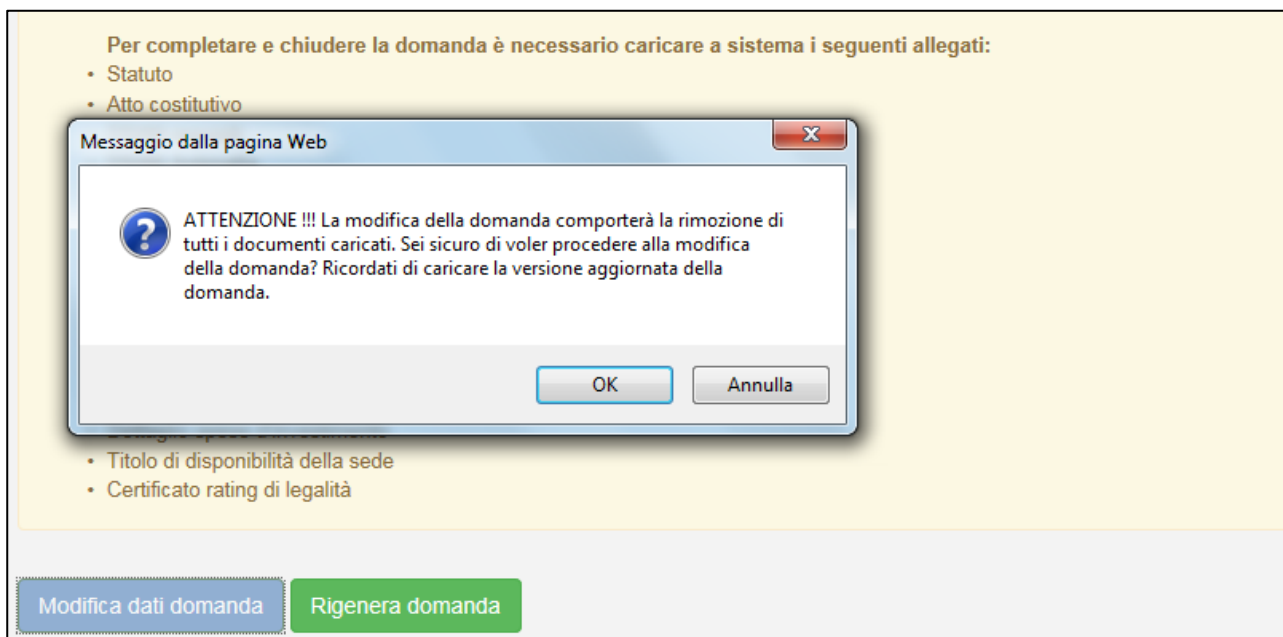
Per completare e chiudere la domanda è necessario caricare a sistema i seguenti allegati:
• Statuto
• Atto costitutivo

Messaggio dalla pagina Web

ATTENZIONE !!! La modifica della domanda comporterà la rimozione di tutti i documenti caricati. Sei sicuro di voler procedere alla modifica della domanda? Ricordati di caricare la versione aggiornata della domanda.

OK
Annulla

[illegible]
• Titolo di disponibilità della sede
• Certificato rating di legalità

Modifica dati domanda
Rigenera domanda